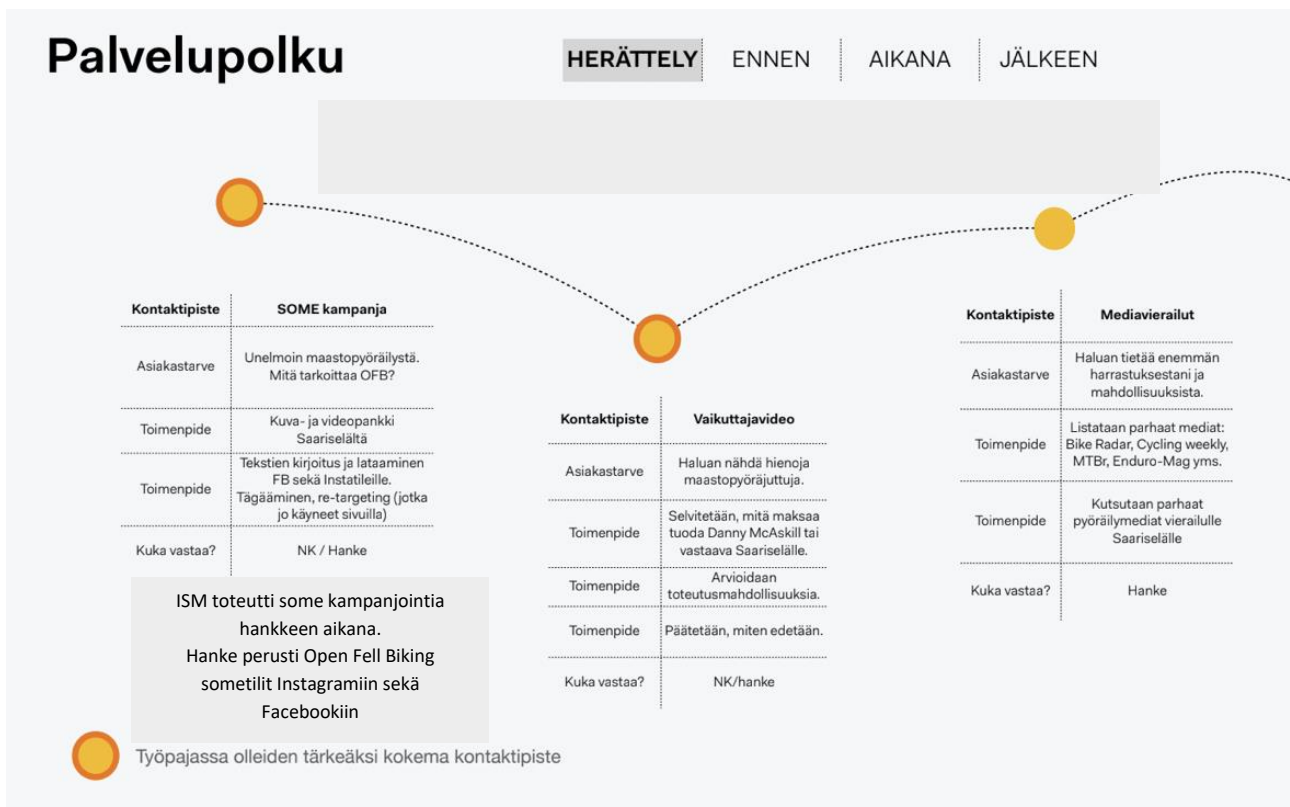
Palvelupolku

HERÄTTELY | ENNEN | AIKANA | JÄLKEEN

| Kontaktipiste | SOME kampanja |
|---|---|
| Asiakastarve | Unelmoin maastopyöräilystä. Mitä tarkoittaa OFB? |
| Toimenpide | Kuva- ja videopankki Saariselältä |
| Toimenpide | Tekstien kirjoitus ja lataaminen FB sekä Instatileille. Tägääminen, re-targeting (jotka jo käyneet sivuilla) |
| Kuka vastaa? | NK / Hanke |

ISM toteutti some kampanjointia hankkeen aikana.
Hanke perusti Open Fell Biking sometilit Instagramiin sekä Facebookiin

| Kontaktipiste | Vaikuttajavideo |
|---|---|
| Asiakastarve | Haluan nähdä hienoja maastopyöräjuttuja. |
| Toimenpide | Selvitetään, mitä maksaa tuoda Danny McAskill tai vastaava Saariselälle. |
| Toimenpide | Arvioidaan toteutusmahdollisuuksia. |
| Toimenpide | Päätetään, miten edetään. |
| Kuka vastaa? | NK/hanke |

| Kontaktipiste | Mediavierailut |
|---|---|
| Asiakastarve | Haluan tietää enemmän harrastuksestani ja mahdollisuuksista. |
| Toimenpide | Listataan parhaat mediat: Bike Radar, Cycling weekly, MTBr, Enduro-Mag yms. |
| Toimenpide | Kutsutaan parhaat pyöräilymediat vierailulle Saariselälle |
| Kuka vastaa? | Hanke |

Työpajassa olleiden tärkeäksi kokema kontaktipiste